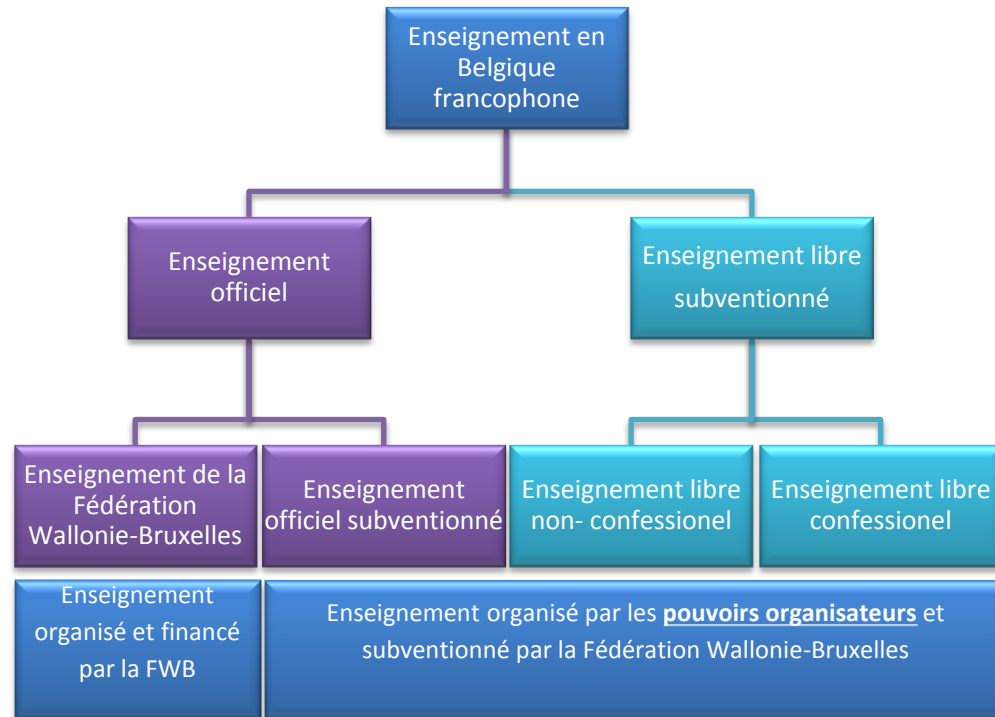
Enseignement en Belgique francophone

Enseignement officiel

Enseignement libre subventionné

Enseignement de la Fédération Wallonie-Bruxelles

Enseignement officiel subventionné

Enseignement libre non- confessionel

Enseignement libre confessionel

Enseignement organisé et financé par la FWB

Enseignement organisé par les **pouvoirs organisateurs** et subventionné par la Fédération Wallonie-Bruxelles